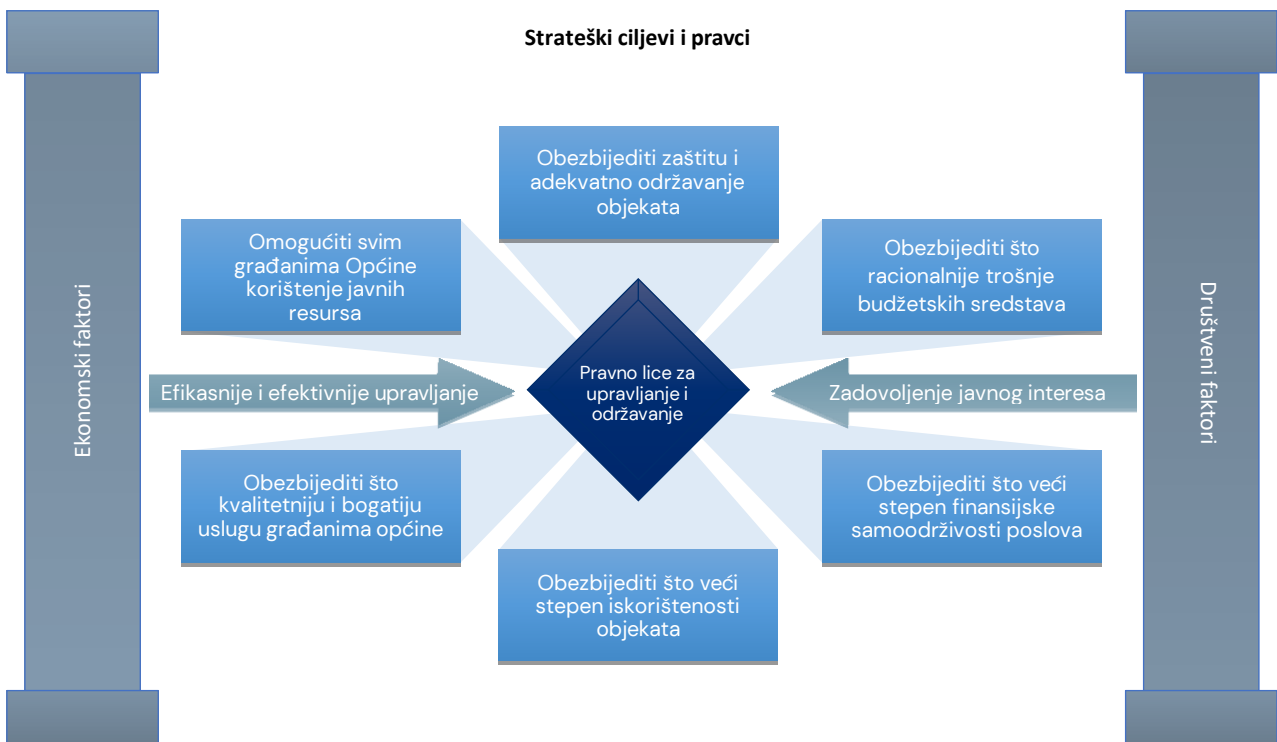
Strateški ciljevi i pravci

Ekonomski faktori

Obezbijediti zaštitu i adekvatno održavanje objekata

Omogućiti svim građanima Općine korištenje javnih resursa

Obezbijediti što racionalnije trošnje budžetskih sredstava

Efikasnije i efektivnije upravljanje

Pravno lice za upravljanje i održavanje

Zadovoljenje javnog interesa

Obezbijediti što kvalitetniju i bogatiju uslugu građanima općine

Obezbijediti što veći stepen finansijske samoodrživosti poslova

Obezbijediti što veći stepen iskorištenosti objekata

Društveni faktori